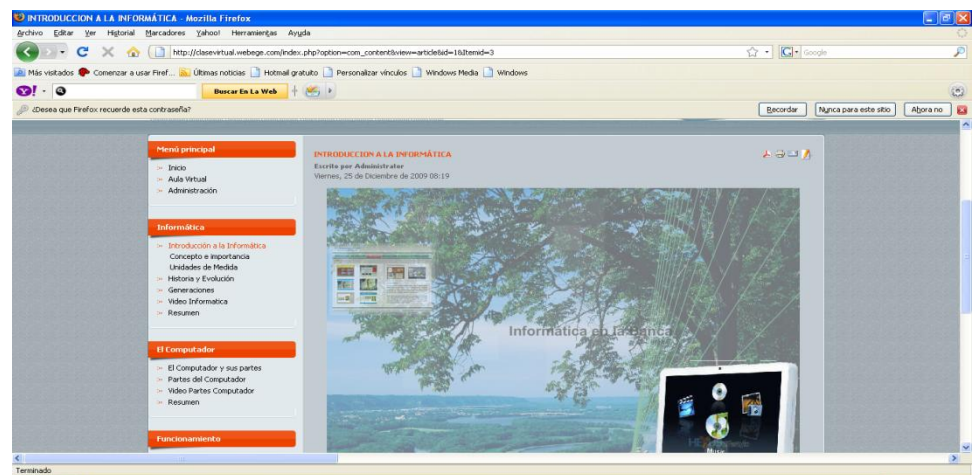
INTRODUCCION A LA INFORMÁTICA - Mozilla Firefox

Archivo Editar Ver Historial Marcadores Yahoo! Herramientas Ayuda

http://clasevirtual.webege.com/index.php?option=com_content&view=article&id=1&Itemid=3

Google

Más visitados Comenzar a usar Firef... Últimas noticias Hotmail gratuito Personalizar vínculos Windows Media Windows

Y! Buscar En La Web

¿Desea que Firefox recuerde esta contraseña? Recordar Nunca para este sitio Ahora no

Menú principal
Inicio
Aula Virtual
Administración

Informática
Introducción a la Informática
Concepto e importancia
Unidades de Medida
Historia y Evolución
Generaciones
Video Informatica
Resumen

El Computador
El Computador y sus partes
Partes del Computador
Video Partes Computador
Resumen

Funcionamiento

INTRODUCCION A LA INFORMÁTICA
Escrito por Administrator
Viernes, 25 de Diciembre de 2009 08:19

Informática en la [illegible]

Terminado